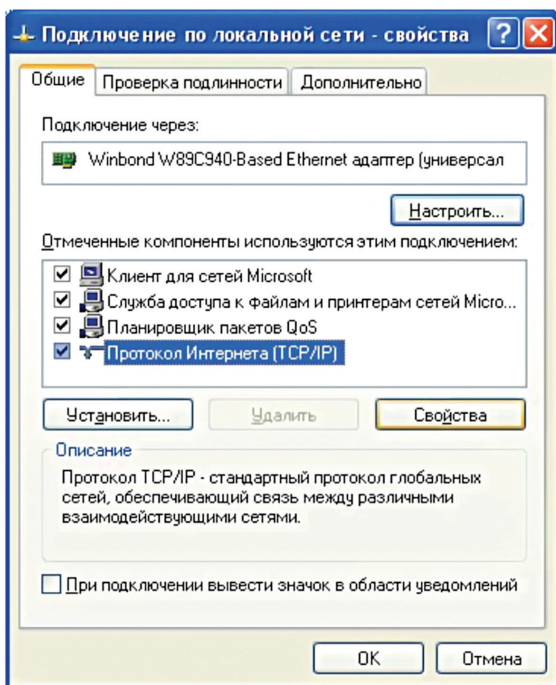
Подключение по локальной сети - свойства

Общие | Проверка подлинности | Дополнительно

Подключение через:

Winbond W89C940-Based Ethernet адаптер (универсал

Настроить...

Отмеченные компоненты используются этим подключением:

Клиент для сетей Microsoft
Служба доступа к файлам и принтерам сетей Micro...
Планировщик пакетов QoS
Протокол Интернета (TCP/IP)

Установить... | Удалить | Свойства

Описание

Протокол TCP/IP - стандартный протокол глобальных сетей, обеспечивающий связь между различными взаимодействующими сетями.

При подключении вывести значок в области уведомлений

OK | Отмена